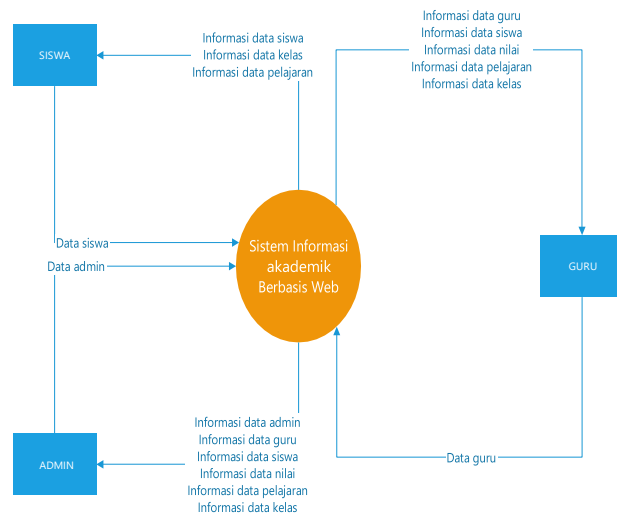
SISWA

Informasi data siswa
Informasi data kelas
Informasi data pelajaran

Informasi data guru
Informasi data siswa
Informasi data nilai
Informasi data pelajaran
Informasi data kelas

Data siswa

Data admin

Sistem Informasi akademik Berbasis Web

GURU

Informasi data admin
Informasi data guru
Informasi data siswa
Informasi data nilai
Informasi data pelajaran
Informasi data kelas

ADMIN

Data guru